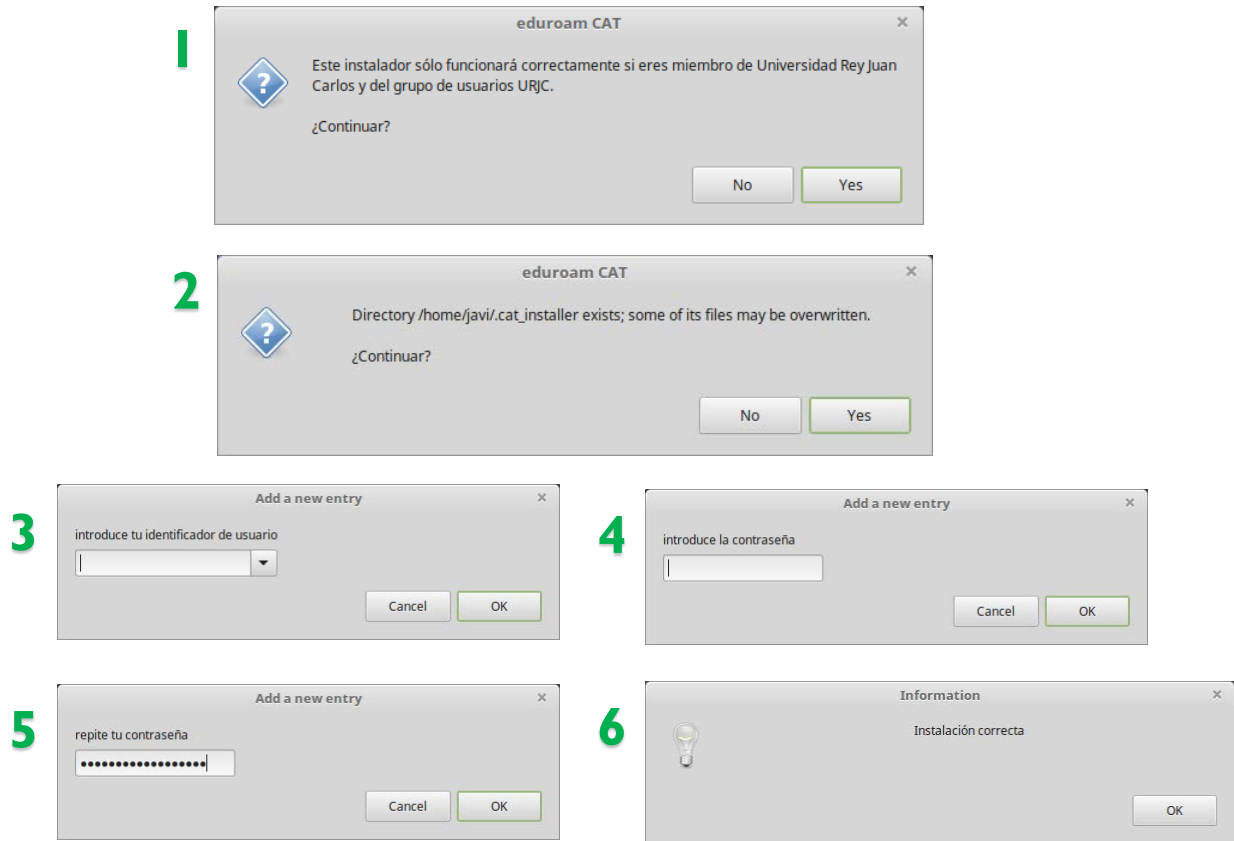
1

eduroam CAT ×

Este instalador sólo funcionará correctamente si eres miembro de Universidad Rey Juan Carlos y del grupo de usuarios URJC.

¿Continuar?

No Yes

2

eduroam CAT ×

Directory /home/javi/.cat_installer exists; some of its files may be overwritten.

¿Continuar?

No Yes

3

Add a new entry ×

introduce tu identificador de usuario

Cancel OK

4

Add a new entry ×

introduce la contraseña

Cancel OK

5

Add a new entry ×

repite tu contraseña

••••••••••••••••••

Cancel OK

6

Information ×

Instalación correcta

OK